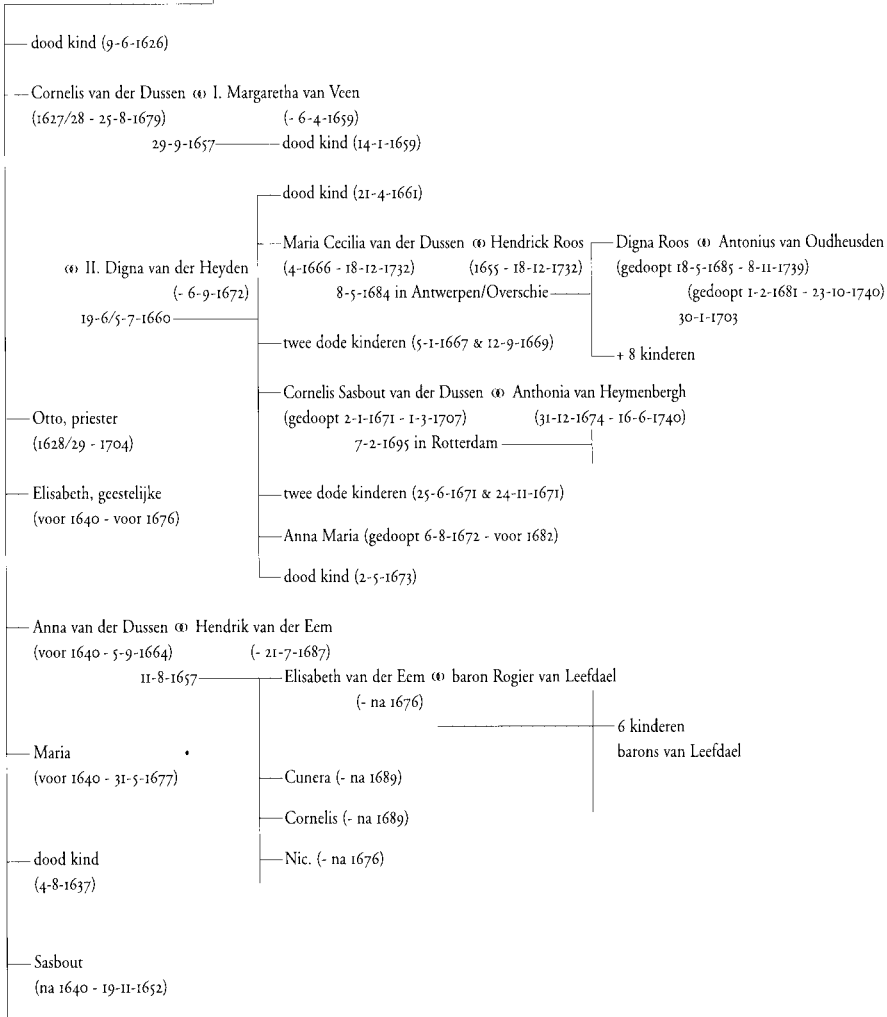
dood kind (9-6-1626)

Cornelis van der Dussen ∞ I. Margaretha van Veen
(1627/28 - 25-8-1679) (- 6-4-1659)
29-9-1657 dood kind (14-1-1659)

∞ II. Digna van der Heyden
(- 6-9-1672)
19-6/5-7-1660

dood kind (21-4-1661)

Maria Cecilia van der Dussen ∞ Hendrick Roos
(4-1666 - 18-12-1732) (1655 - 18-12-1732)
8-5-1684 in Antwerpen/Overschie

Digna Roos ∞ Antonius van Oudheusden
(gedoopt 18-5-1685 - 8-11-1739)
(gedoopt 1-2-1681 - 23-10-1740)
30-1-1703

+ 8 kinderen

twee dode kinderen (5-1-1667 & 12-9-1669)

Cornelis Sasbout van der Dussen ∞ Anthonia van Heymenbergh
(gedoopt 2-1-1671 - 1-3-1707) (31-12-1674 - 16-6-1740)
7-2-1695 in Rotterdam

twee dode kinderen (25-6-1671 & 24-11-1671)

Anna Maria (gedoopt 6-8-1672 - voor 1682)

dood kind (2-5-1673)

Otto, priester
(1628/29 - 1704)

Elisabeth, geestelijke
(voor 1640 - voor 1676)

Anna van der Dussen ∞ Hendrik van der Eem
(voor 1640 - 5-9-1664) (- 21-7-1687)
11-8-1657

Elisabeth van der Eem ∞ baron Rogier van Leefdael
(- na 1676)

6 kinderen
barons van Leefdael

Cunera (- na 1689)

Cornelis (- na 1689)

Nic. (- na 1676)

Maria
(voor 1640 - 31-5-1677)

dood kind
(4-8-1637)

Sasbout
(na 1640 - 19-11-1652)